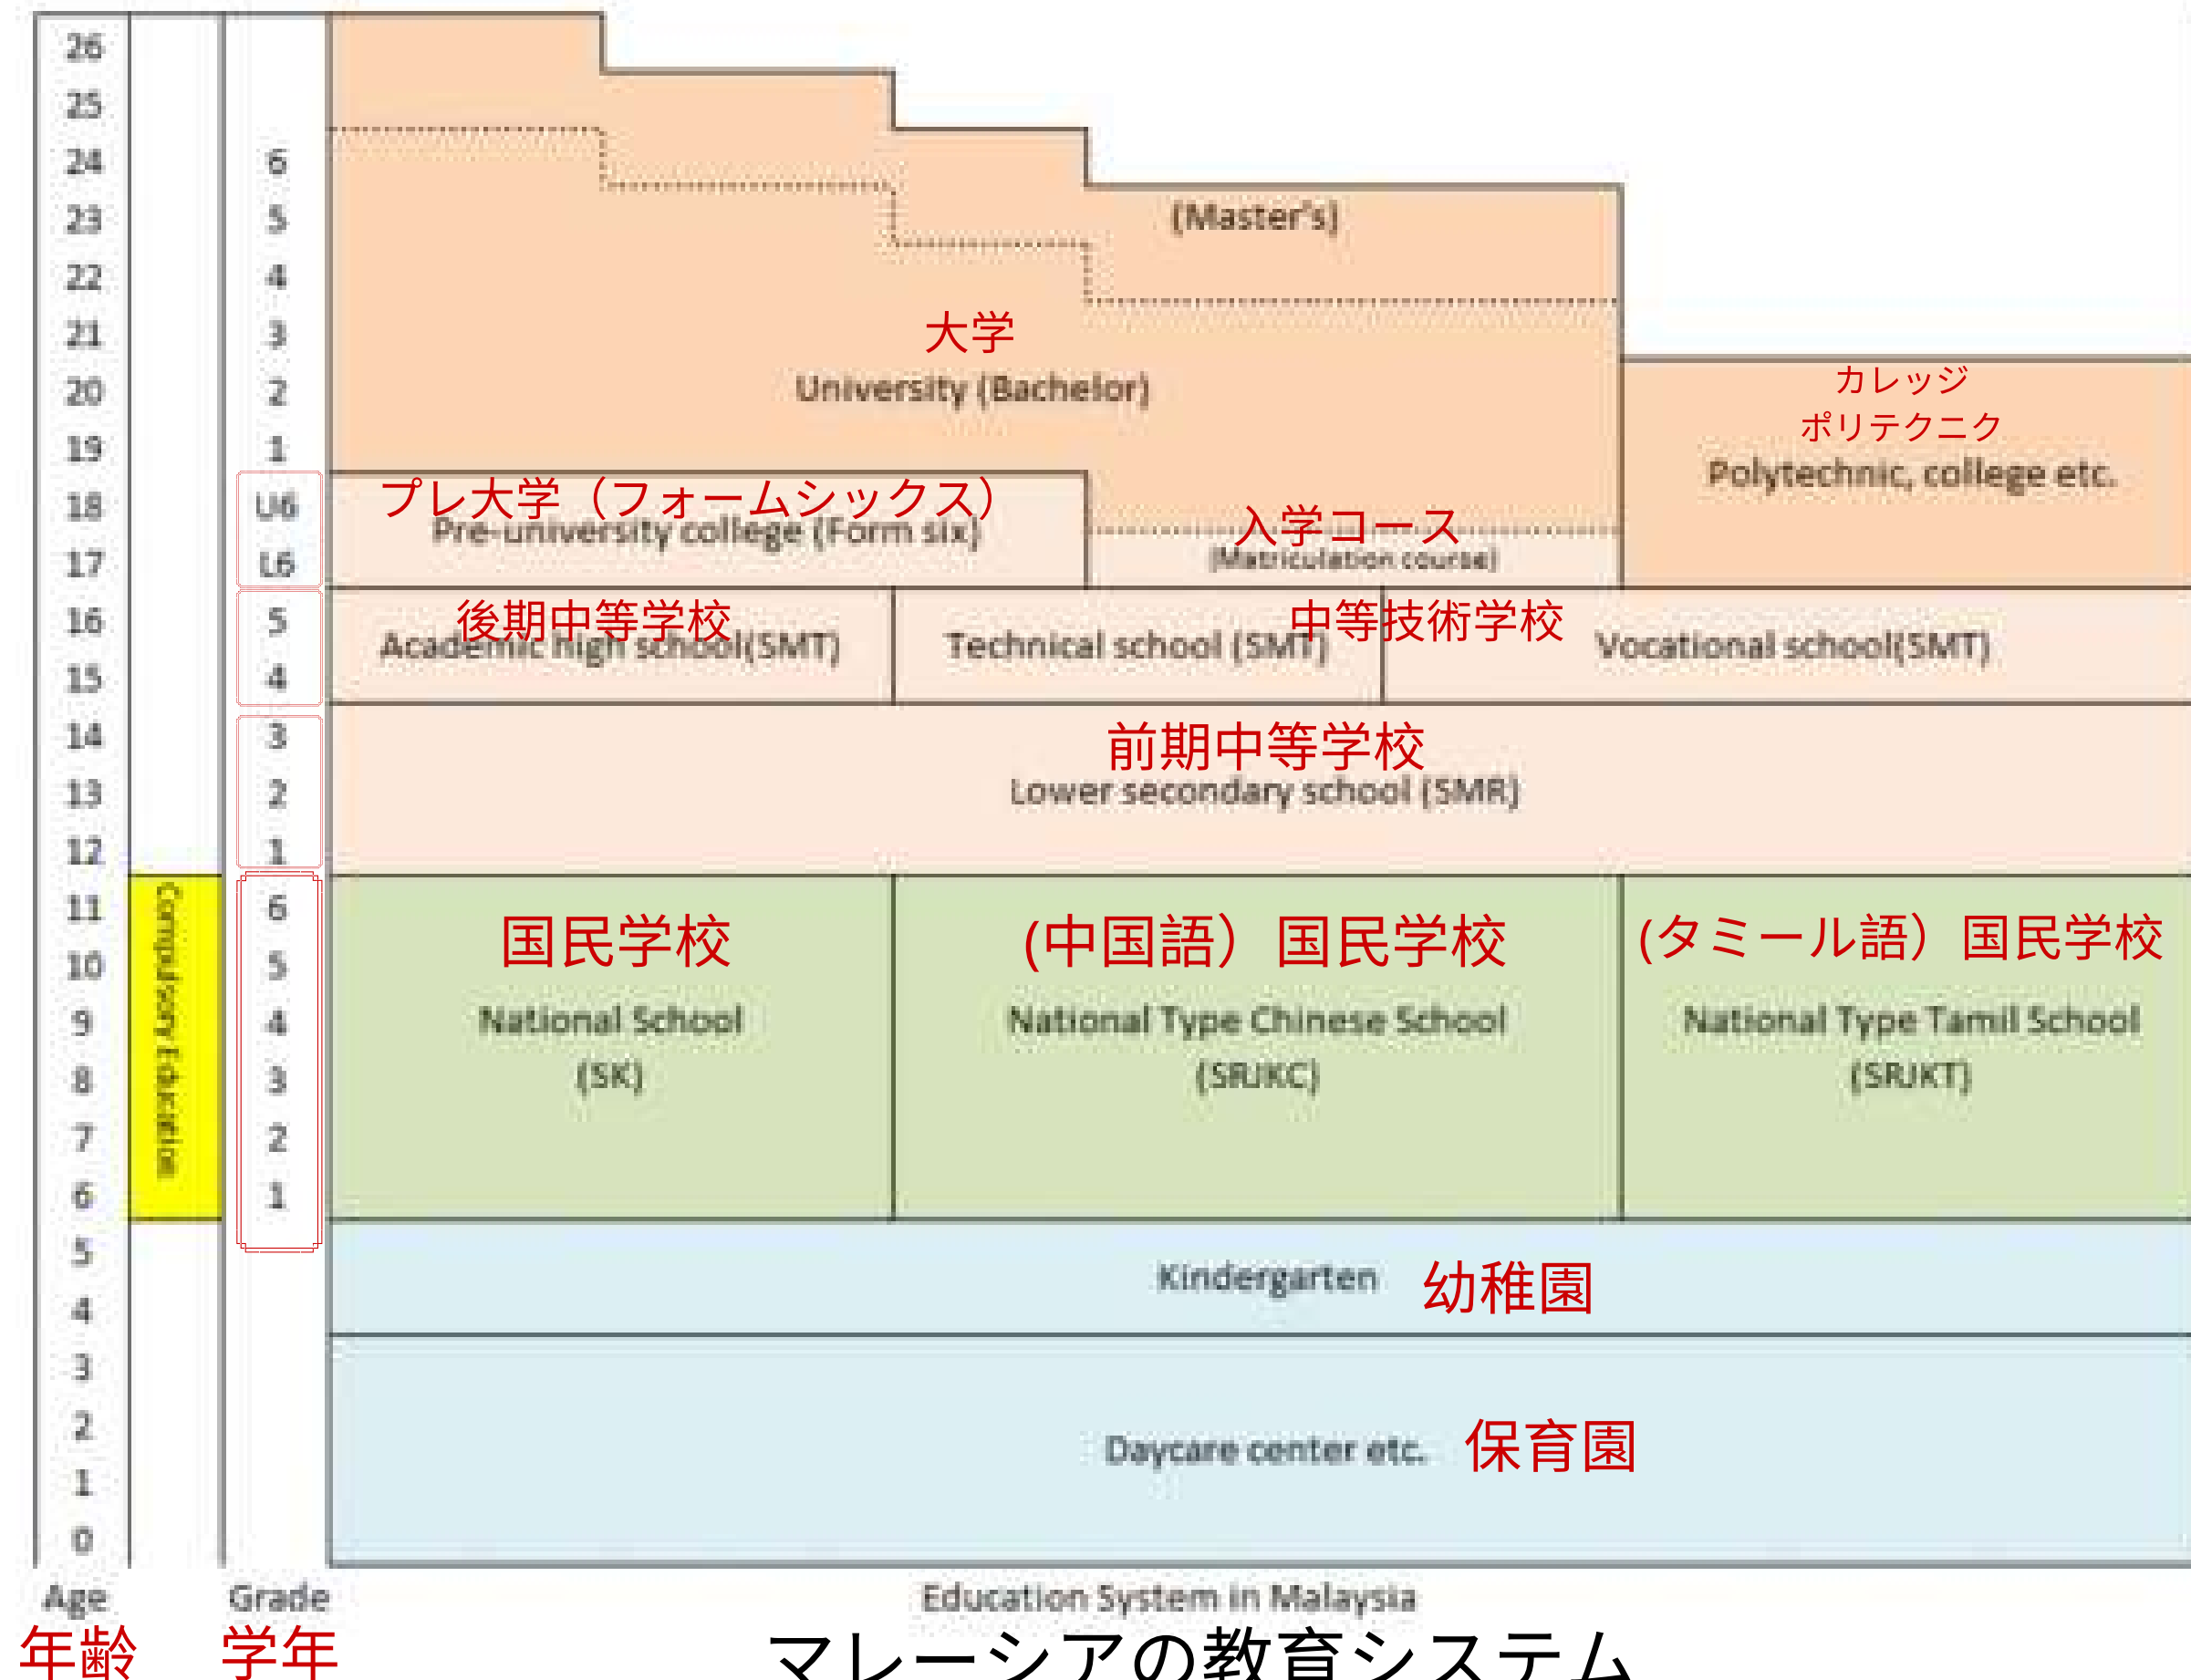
26
25
24
23
22
21
20
19
18
17
16
15
14
13
12
11
10
9
8
7
6
5
4
3
2
1
0

Compulsory Education

6
5
4
3
2
1
U6
L6
5
4
3
2
1
6
5
4
3
2
1

(Master's)

大学
University (Bachelor)

カレッジ
ポリテクニク
Polytechnic, college etc.

プレ大学（フォームシックス）
Pre-university college (Form six)

入学コース
(Matriculation course)

後期中等学校
Academic high school(SMT)

Technical school (SMT)

中等技術学校
Vocational school(SMT)

前期中等学校
Lower secondary school (SMR)

国民学校
National School
(SK)

(中国語）国民学校
National Type Chinese School
(SRJKC)

(タミール語）国民学校
National Type Tamil School
(SRJKT)

Kindergarten 幼稚園

Daycare center etc. 保育園

Age
年齢

Grade
学年

Education System in Malaysia
マレーシアの教育システム